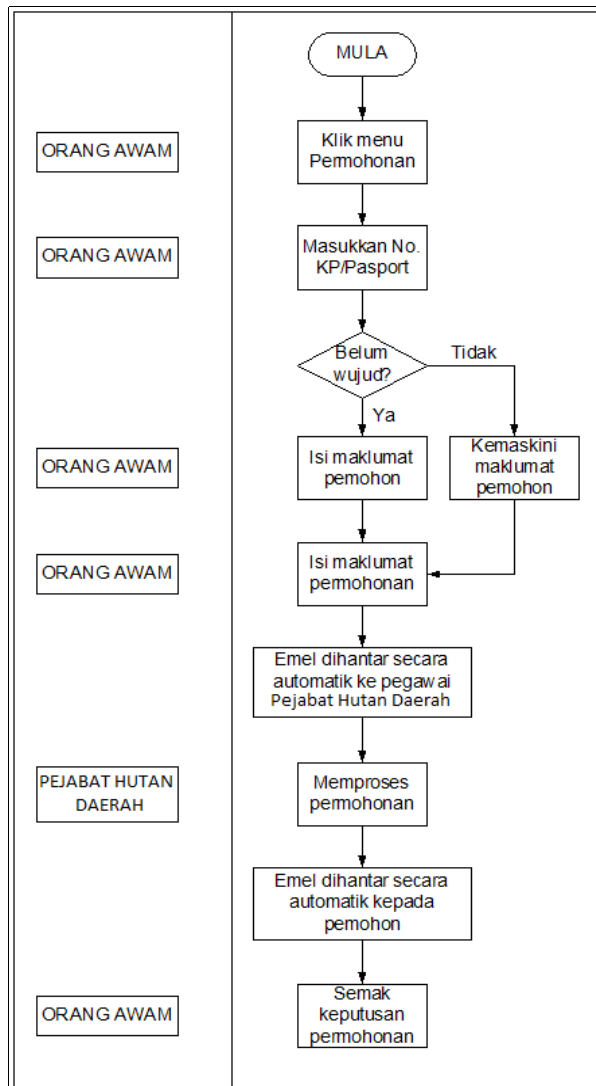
MULA

ORANG AWAM

Klik menu Permohonan

ORANG AWAM

Masukkan No. KP/Pasport

Belum wujud?

Tidak

Ya

ORANG AWAM

Isi maklumat pemohon

Kemaskini maklumat pemohon

ORANG AWAM

Isi maklumat permohonan

Emel dihantar secara automatik ke pegawai Pejabat Hutan Daerah

PEJABAT HUTAN DAERAH

Memproses permohonan

Emel dihantar secara automatik kepada pemohon

ORANG AWAM

Semak keputusan permohonan